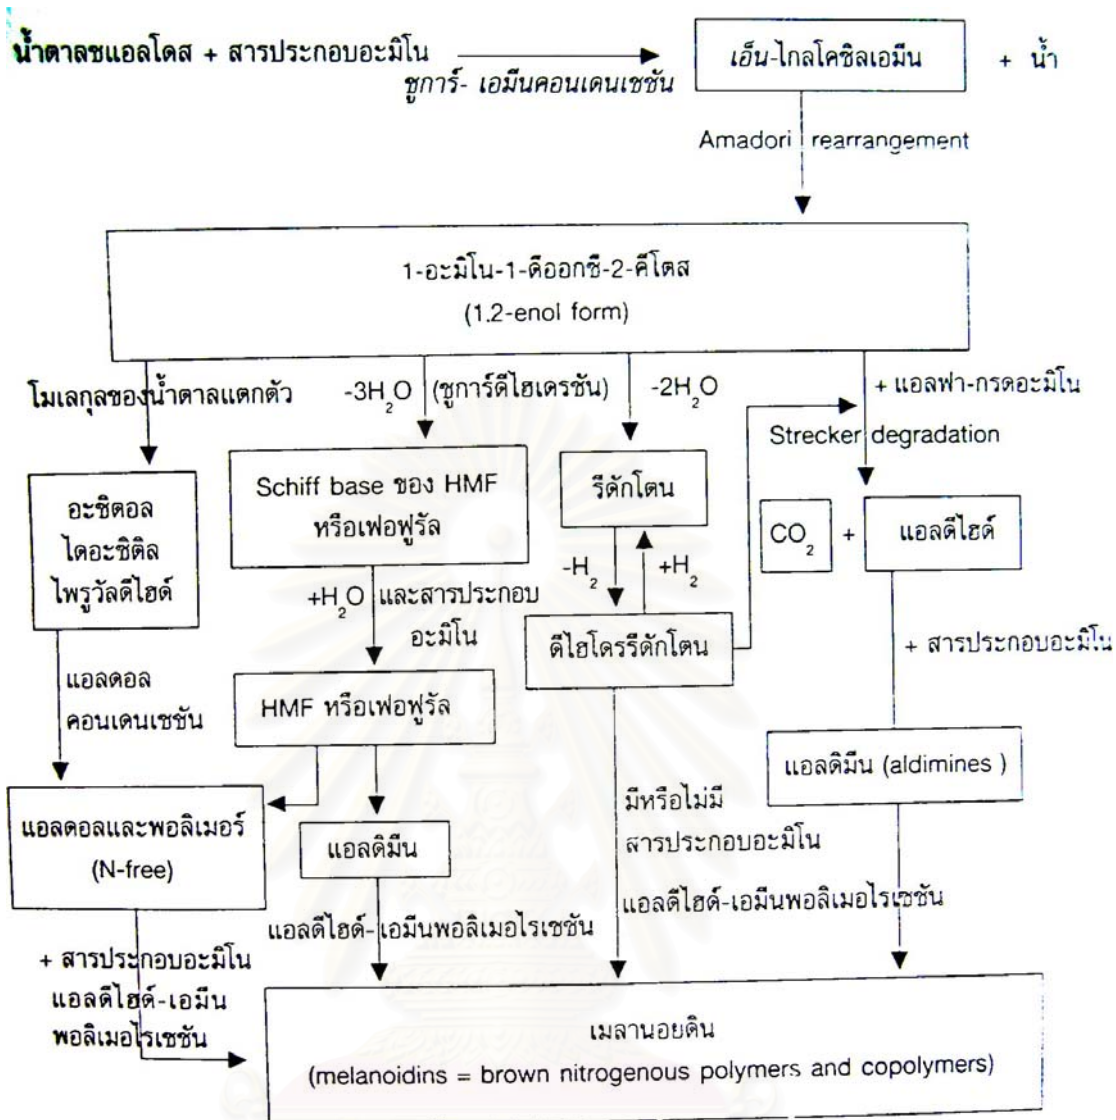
น้ำตาลซแอลโดส + สารประกอบอะมิโน

ชูการ์- เอมีนคอนเดนเซชัน

เอ็น-ไกลโคซิลเอมีน

+ น้ำ

Amadori rearrangement

1-อะมิโน-1-ดีออกซี-2-คีโตส
(1.2-enol form)

โมเลกุลของน้ำตาลแตกตัว

$-3H_2O$ (ชูการ์ดีไฮเดรชัน)

$-2H_2O$

+ แอลฟา-กรดอะมิโน

Strecker degradation

อะซิตอล
ไดอะซิติล
ไพรูวัลดีไฮด์

Schiff base ของ HMF หรือเฟอฟูรัล

รีดักโตน

$CO_2$

+

แอลดีไฮด์

$-H_2$

$+H_2$

$+H_2O$ และสารประกอบอะมิโน

ดีไฮโดรรีดักโตน

+ สารประกอบอะมิโน

แอลดอล
คอนเดนเซชัน

HMF หรือเฟอฟูรัล

แอลดิมีน (aldimines )

แอลดอลและพอลิเมอร์
(N-free)

แอลดิมีน

มีหรือไม่มี
สารประกอบอะมิโน

แอลดีไฮด์-เอมีนพอลิเมอไรเซชัน

แอลดีไฮด์-เอมีนพอลิเมอไรเซชัน

+ สารประกอบอะมิโน
แอลดีไฮด์-เอมีน
พอลิเมอไรเซชัน

เมลานอยดิน
(melanoidins = brown nitrogenous polymers and copolymers)